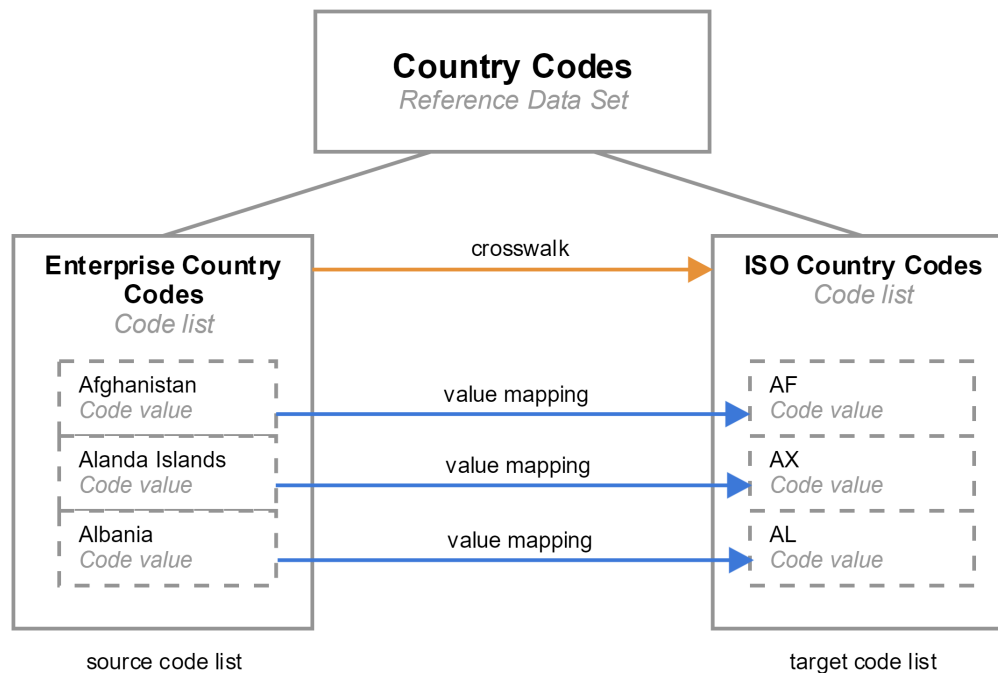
Country Codes
Reference Data Set

Enterprise Country Codes
Code list

crosswalk

ISO Country Codes
Code list

Afghanistan
Code value

value mapping

AF
Code value

Alanda Islands
Code value

value mapping

AX
Code value

Albania
Code value

value mapping

AL
Code value

source code list

target code list